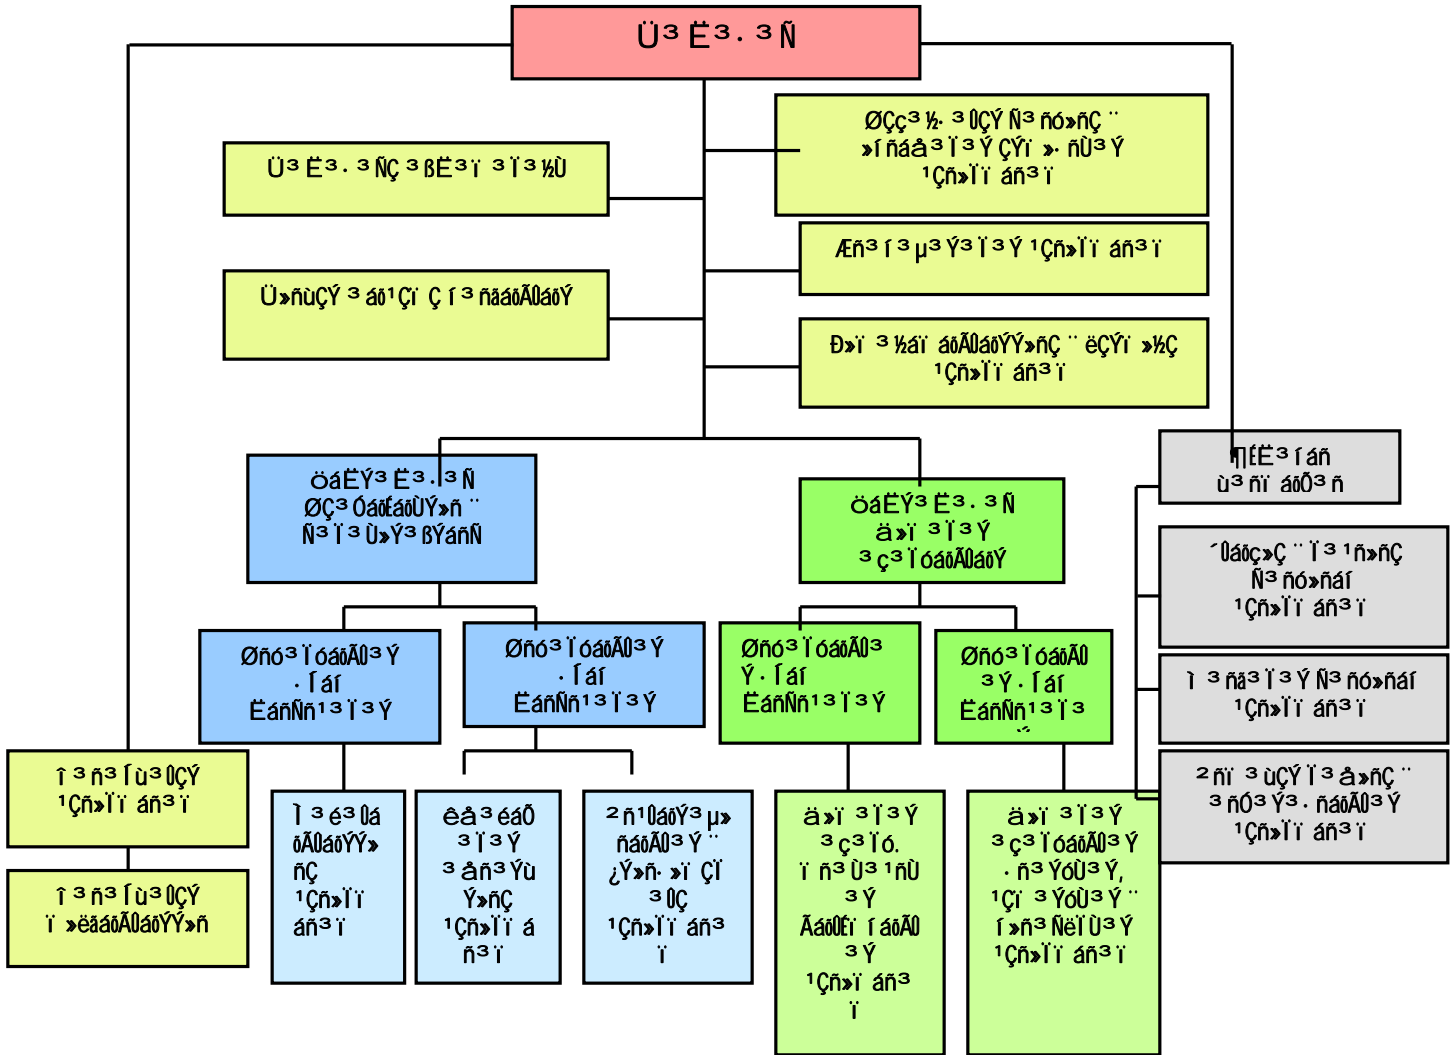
Ü³ Ë³ . ³ Ñ

Ü³ Ë³ . ³ ÑÇ ³ ßË³ ï ³ Ï ³ ½Ù

Ü»ñùÇÝ ³ áõ¹Çï Ç ï ³ ñ³ áõÃÛáõÝ

ØÇç³ ½· ³ ÛÇÝ Ñ³ ñó»ñÇ ¨ »ï ñáå³ Ï ³ Ý ÇÝï »· ñÙ³ Ý ¹Çñ»ÏïáñÝ³ ï

Æñ³ í ³ µ³ Ý³ Ï ³ Ý ¹Çñ»ÏïáñÝ³ ï

Ð»ï ³ ½áï áõÃÛáõÝÝ»ñÇ ¨ ëÇÝÃ»½Ç ¹Çñ»ÏïáñÝ³ ï

öáËÝ³ Ë³ . ³ Ñ ØÇç³ ÓáõÃÛáõÝÝ»ñ ¨ Ñ³ Ï ³ Ù»Ý³ ßÝáñÑ

Øñó³ Ï óáõÃÛ³ Ý · Íáí ËáñÑñ¹³ Ï ³ Ý

Øñó³ Ï óáõÃÛ³ Ý · Íáí ËáñÑñ¹³ Ï ³ Ý

öáËÝ³ Ë³ . ³ Ñ ä»ï ³ Ï ³ Ý ³ ç³ Ï óáõÃÛáõÝ

Øñó³ Ï óáõÃÛ³ Ý · Íáí ËáñÑñ¹³ Ï ³ Ý

Øñó³ Ï óáõÃ ³ Ý · Íáí ËáñÑñ¹³ Ï ³

ì³ ñ³ Ï ³ Ý ¹Çñ»ÏïáñÝ³ ï

ì³ ñ³ Ï ³ Ý ï »ë³ ÏáõÃÛ³ Ý

Ì ³ é³ Ûáõ ÃÛáõÝÝ»ñÇ ¹Çñ»Ïï áñÝ³ ï

êå³ éáÕ ³ Ï ³ Ý ³ å³ Ýù Ý»ñÇ ¹Çñ»ÏïáñÝ³ ï

²ñ¹ÛáõÝ³ µ»ñáõÃÛ³ Ý ¨ ¿Ý»ñ· »ïÇÏ ³ ÛÇ ¹Çñ»ÏïáñÝ³ ï

ä»ï ³ Ï ³ Ý ³ ç³ Ïó. ï ñ³ Ù³ ¹ñÙ ³ Ý ÃáõÉ ï áõÃ ³ Ý ¹Çñ»ï áñÝ³ ï

ä»ï ³ Ï ³ Ý ³ ç³ Ï óáõÃÛ³ Ý · ñ³ ÝóÙ³ Ý, ¹Çï ³ ÝóÙ³ Ý ¨ í »ñ³ ÑëÏÙ³ Ý ¹Çñ»ÏïáñÝ³ ï

ÞÉËÑ³ í áñ ù³ ñï áõÕ³ ñ

´Ûáõç»Ç ¨ Ï ³ ¹ñ»ñÇ Ñ³ ñó»ñáí ¹Çñ»ÏïáñÝ³ ï

Ì ³ ñ³ Ï ³ Ý Ñ³ ñó»ñáí ¹Çñ»ÏïáñÝ³ ï

²ñï ³ ùÇÝ Ï ³ å»ñÇ ¨ ³ ñó³ Ý. ñáõÃÛ³ Ý ¹Çñ»ÏïáñÝ³ ï